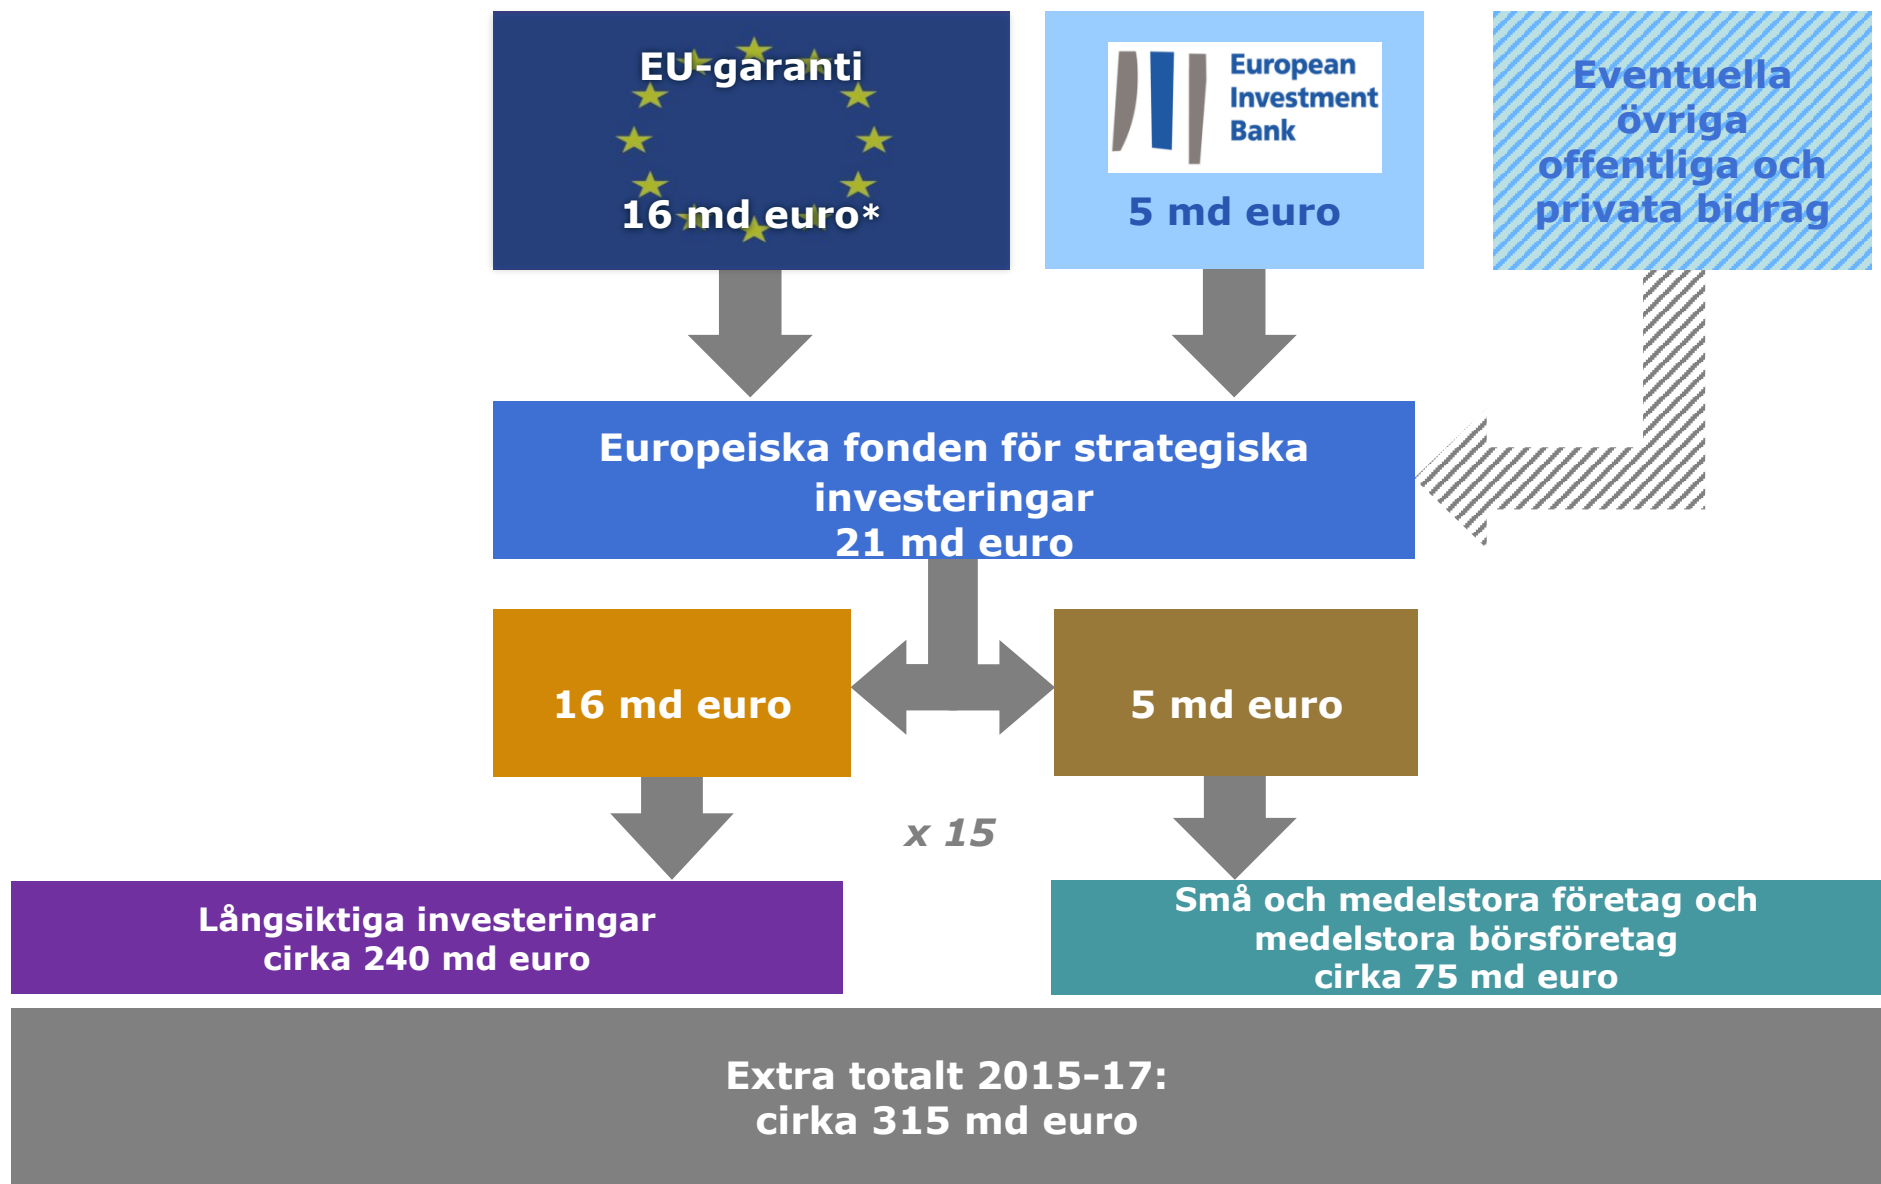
EU-garanti

16 md euro*

European Investment Bank

5 md euro

Eventuella övriga offentliga och privata bidrag

Europeiska fonden för strategiska investeringar
21 md euro

16 md euro

5 md euro

x 15

Långsiktiga investeringar
cirka 240 md euro

Små och medelstora företag och medelstora börsföretag
cirka 75 md euro

Extra totalt 2015-17:
cirka 315 md euro